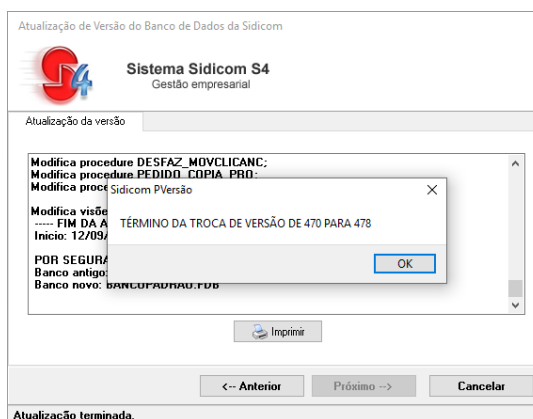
Atualização de Versão do Banco de Dados da Sidicom

Sistema Sidicom S4
Gestão empresarial

Atualização da versão

Modifica procedure DESFAZ_MOVCLICANC;
Modifica procedure PEDIDO_COPIA_PRO;
Modifica proce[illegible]

Modifica visõe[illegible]
----- FIM DA A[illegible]
Inicio: 12/09/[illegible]

POR SEGURA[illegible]
Banco antigo:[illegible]
Banco novo: BANCOPADRAO.FDB

Sidicom PVersão

TÉRMINO DA TROCA DE VERSÃO DE 470 PARA 478

OK

Imprimir

<-- Anterior
Próximo -->
Cancelar

Atualização terminada.